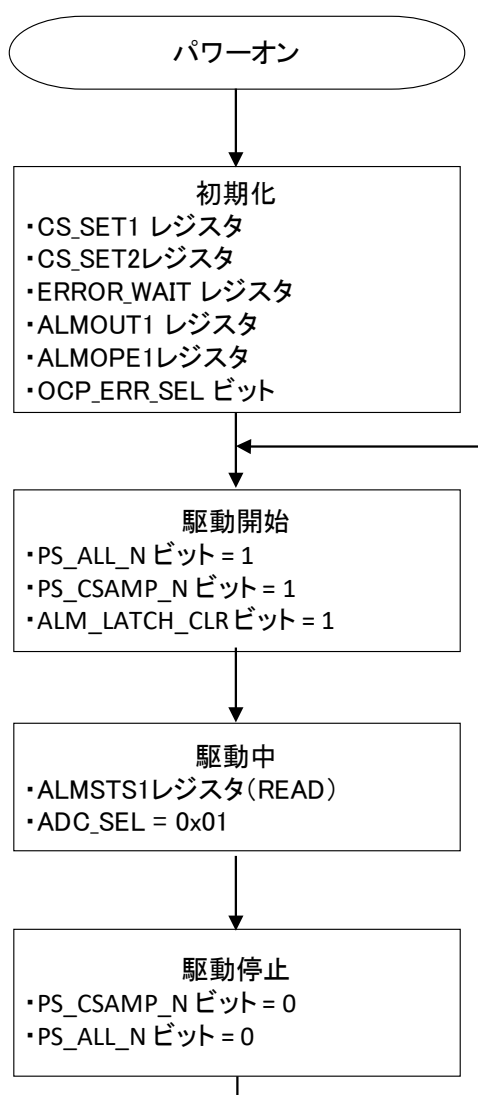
パワーオン

初期化
・CS_SET1 レジスタ
・CS_SET2レジスタ
・ERROR_WAIT レジスタ
・ALMOUT1 レジスタ
・ALMOPE1レジスタ
・OCP_ERR_SEL ビット

駆動開始
・PS_ALL_N ビット = 1
・PS_CSAMP_N ビット = 1
・ALM_LATCH_CLR ビット = 1

駆動中
・ALMSTS1レジスタ(READ)
・ADC_SEL = 0x01

駆動停止
・PS_CSAMP_N ビット = 0
・PS_ALL_N ビット = 0